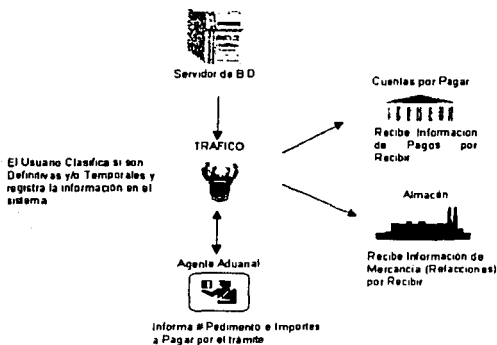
Servidor de B D

TRAFICO

El Usuario Clasifica si son Definitivas y/o Temporales y registra la información en el sistema

Agente Aduanal

Informa # Pedimento e Importes a Pagar por el trámite

Cuentas por Pagar

Recibe Informacion de Pagos por Recibir

Almacén

Recibe Información de Mercancia (Refacciones) por Recibir